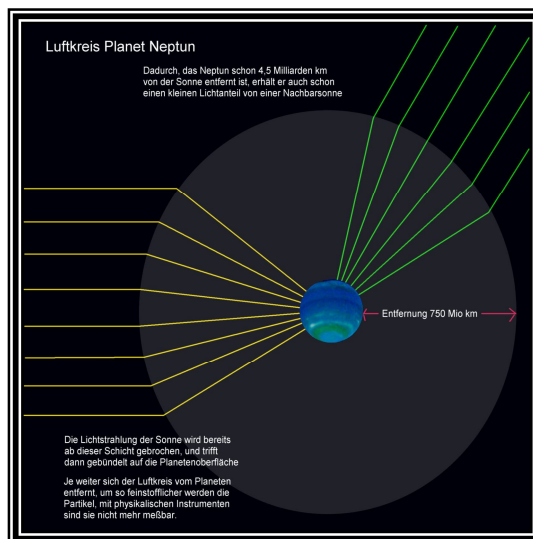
Luftkreis Planet Neptun

Dadurch, das Neptun schon 4,5 Milliarden km von der Sonne entfernt ist, erhält er auch schon einen kleinen Lichtanteil von einer Nachbarsonne

Entfernung 750 Mio km

Die Lichtstrahlung der Sonne wird bereits ab dieser Schicht gebrochen, und trifft dann gebündelt auf die Planetenoberfläche

Je weiter sich der Luftkreis vom Planeten entfernt, um so feinstofflicher werden die Partikel, mit physikalischen Instrumenten sind sie nicht mehr meßbar.